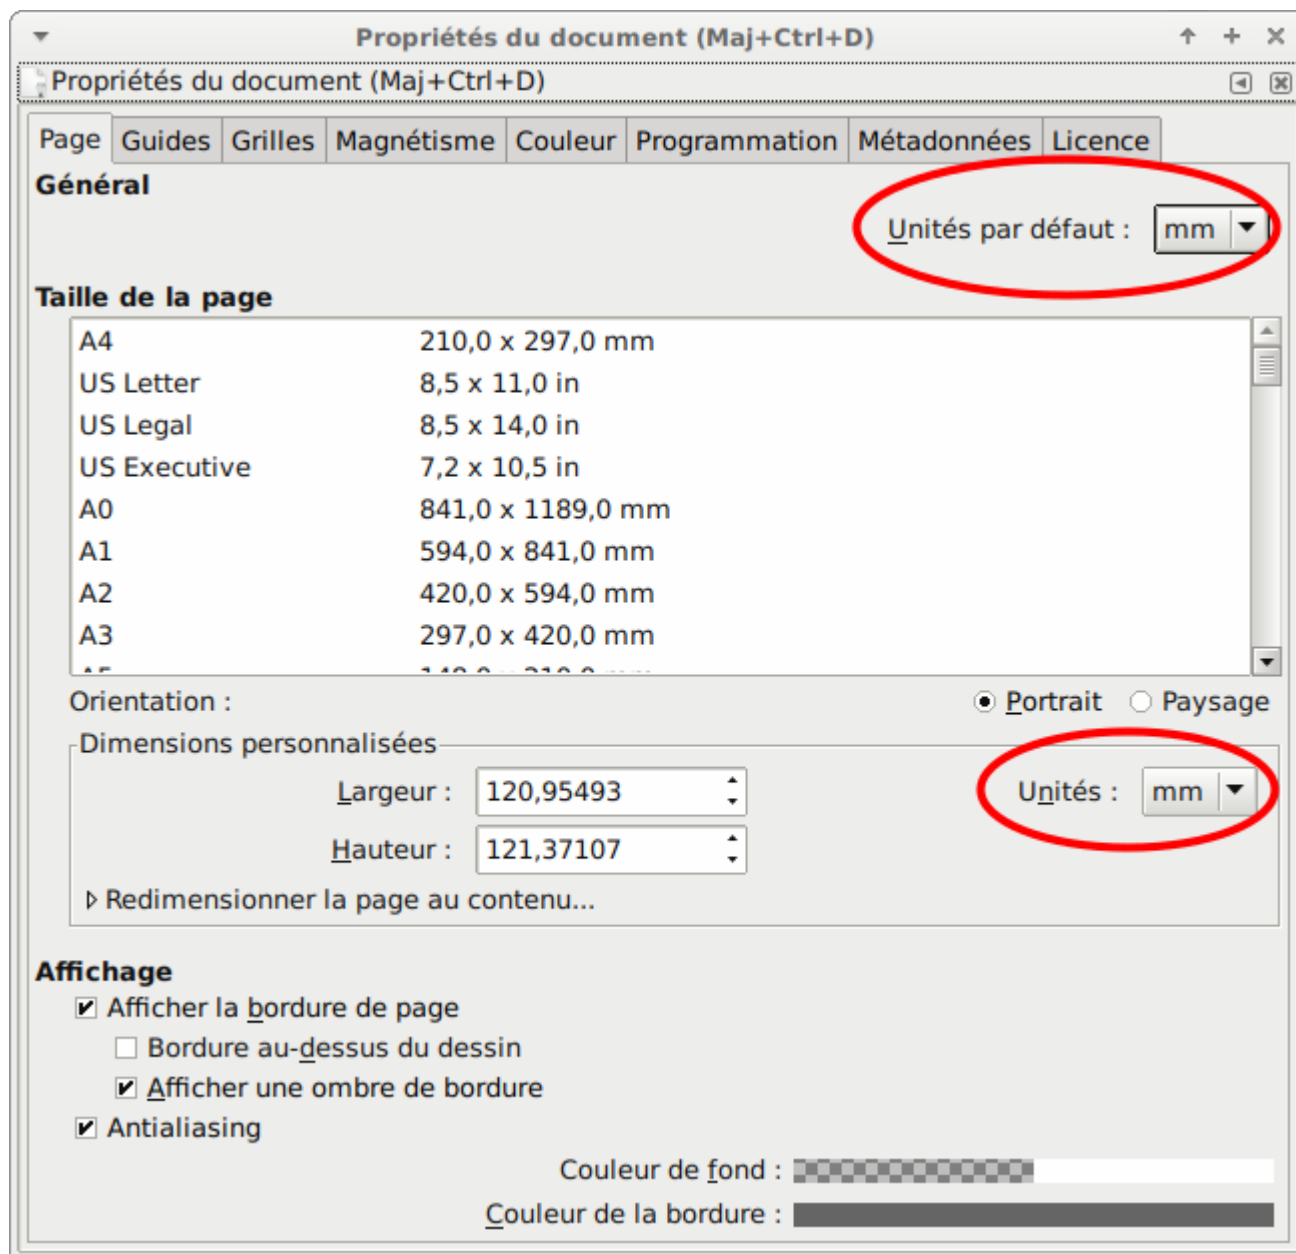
Propriétés du document (Maj+Ctrl+D)

Propriétés du document (Maj+Ctrl+D)

Page | Guides | Grilles | Magnétisme | Couleur | Programmation | Métadonnées | Licence

Général

Unités par défaut : mm

Taille de la page

| | |
|---|---|
| A4 | 210,0 x 297,0 mm |
| US Letter | 8,5 x 11,0 in |
| US Legal | 8,5 x 14,0 in |
| US Executive | 7,2 x 10,5 in |
| A0 | 841,0 x 1189,0 mm |
| A1 | 594,0 x 841,0 mm |
| A2 | 420,0 x 594,0 mm |
| A3 | 297,0 x 420,0 mm |
| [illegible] | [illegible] |

Orientation : Portrait Paysage

Dimensions personnalisées

Largeur : 120,95493

Hauteur : 121,37107

Unités : mm

Redimensionner la page au contenu...

Affichage

Afficher la bordure de page

Bordure au-dessus du dessin

Afficher une ombre de bordure

Antialiasing

Couleur de fond :

Couleur de la bordure :